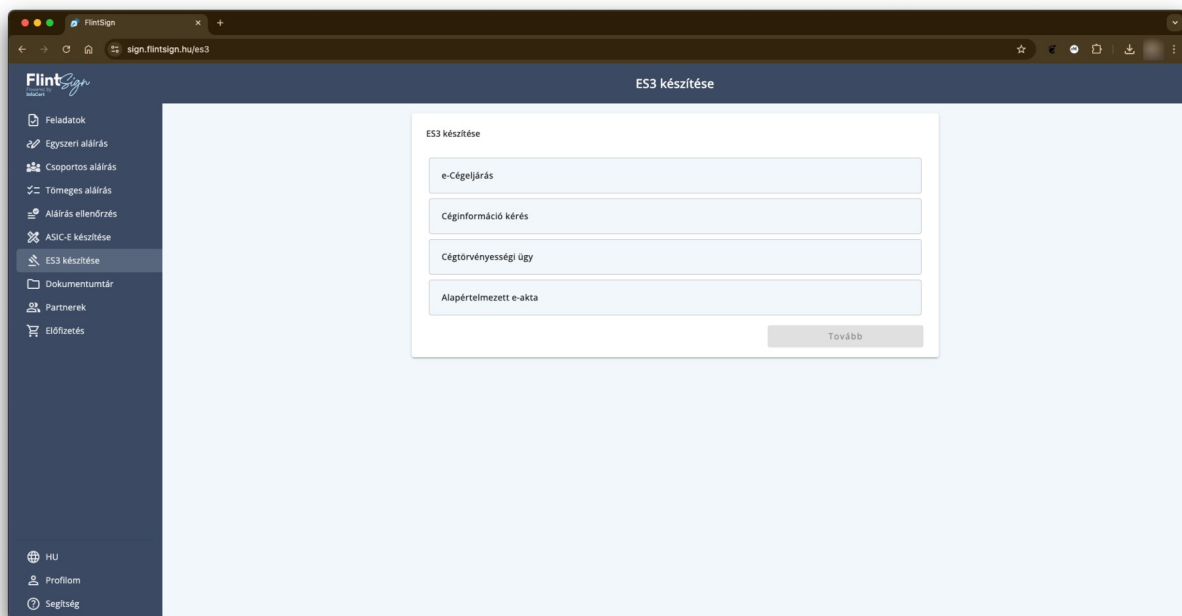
FlintSign

sign.flintsign.hu/es3

FlintSign
Powered by InfoCert

ES3 készítése

Feladatok
Egyszeri aláírás
Csoportos aláírás
Tömeges aláírás
Aláírás ellenőrzés
ASIC-E készítése
ES3 készítése
Dokumentumtár
Partnerek
Előfizetés

ES3 készítése

e-Cégeljárás

Céginformáció kérés

Cégtörvényességi ügy

Alapértelmezett e-akta

Tovább

HU
Profilom
Segítség